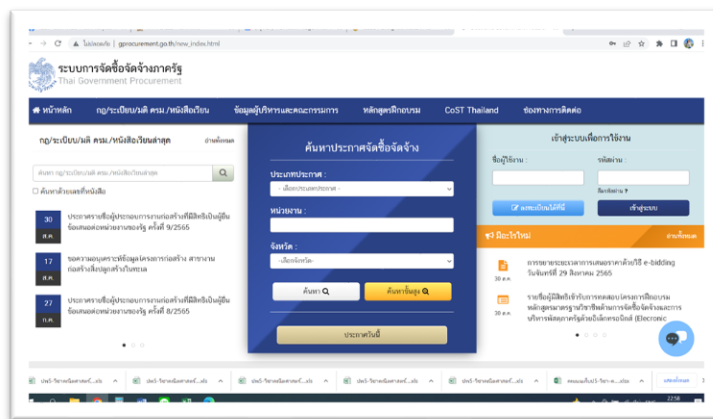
← → C ▲ ไม่ปลอดภัย | gprocurement.go.th/new_index.html

ระบบการจัดซื้อจัดจ้างภาครัฐ
Thai Government Procurement

หน้าหลัก | กฎ/ระเบียบ/มติ ครม./หนังสือเวียน | ข้อมูลผู้บริหารและคณะกรรมการ | หลักสูตรฝึกอบรม | CoST Thailand | ช่องทางการติดต่อ

กฎ/ระเบียบ/มติ ครม./หนังสือเวียนล่าสุด
อ่านทั้งหมด

ค้นหา กฎ/ระเบียบ/มติ ครม./หนังสือเวียนล่าสุด

ค้นหาด้วยเลขที่หนังสือ

30 ส.ค.
ประกาศรายชื่อผู้ประกอบการงานก่อสร้างที่มีสิทธิเป็นผู้ยื่นข้อเสนอต่อหน่วยงานของรัฐ ครั้งที่ 9/2565

17 ส.ค.
ขอความอนุเคราะห์ข้อมูลโครงการก่อสร้าง สาขางานก่อสร้างสิ่งปลูกสร้างในทะเล

27 ก.ค.
ประกาศรายชื่อผู้ประกอบการงานก่อสร้างที่มีสิทธิเป็นผู้ยื่นข้อเสนอต่อหน่วยงานของรัฐ ครั้งที่ 8/2565

ค้นหาประกาศจัดซื้อจัดจ้าง

ประเภทประกาศ :
- เลือกประเภทประกาศ -

หน่วยงาน :

จังหวัด :
-เลือกจังหวัด-

ค้นหา
ค้นหาขั้นสูง

ประกาศวันนี้

เข้าสู่ระบบเพื่อการใช้งาน

ชื่อผู้ใช้งาน :
รหัสผ่าน :
ลืมรหัสผ่าน ?

ลงทะเบียนได้ที่นี่
เข้าสู่ระบบ

มีอะไรใหม่
อ่านทั้งหมด

30 ส.ค.
การขยายระยะเวลาการเสนอราคาด้วยวิธี e-bidding วันจันทร์ที่ 29 สิงหาคม 2565

30 ส.ค.
รายชื่อผู้มีสิทธิเข้ารับการทดสอบโครงการฝึกอบรมหลักสูตรมาตรฐานวิชาชีพด้านการจัดซื้อจัดจ้างและการบริหารพัสดุภาครัฐด้วยอิเล็กทรอนิกส์ (Electronic

ปส5-วิชาชพนิดสาคตร์....xls
ปส5-วิชาชพนิดสาคตร์....xls
ปส5-วิชาชพนิดสาคตร์....xls
ปส5-วิชาชพนิดสาคตร์....xls
ปส5-วิชาชพนิดสาคตร์....xls
ปส5-วิชาชพนิดสาคตร์....xls
คลอมแบบไม่5-วิชา-ส.....xlsx
แสดงทั้งหมด
22:58